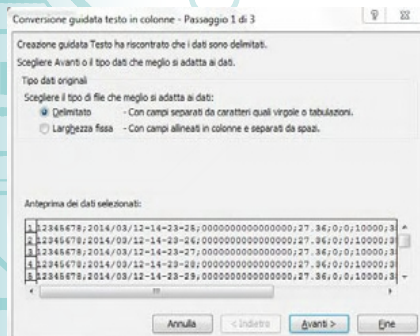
Conversione guidata testo in colonne - Passaggio 1 di 3

? ⊠

Creazione guidata Testo ha riscontrato che i dati sono delimitati.

Scegliere Avanti o il tipo dati che meglio si adatta ai dati.

Tipo dati originali

Scegliere il tipo di file che meglio si adatta ai dati:

Delimitato - Con campi separati da caratteri quali virgole o tabulazioni.

Larghezza fissa - Con campi allineati in colonne e separati da spazi.

Anteprima dei dati selezionati:

1 12345678;2014/03/12-14-23-25;0000000000000000;27.36;0;0;10000;3
2 12345678;2014/03/12-14-23-26;0000000000000000;27.36;0;0;10000;3
3 12345678;2014/03/12-14-23-27;0000000000000000;27.36;0;0;10000;3
4 12345678;2014/03/12-14-23-28;0000000000000000;27.36;0;0;10000;3
5 12345678;2014/03/12-14-23-29;0000000000000000;27.36;0;0;10000;3

Annulla < Indietro Avanti > Fine